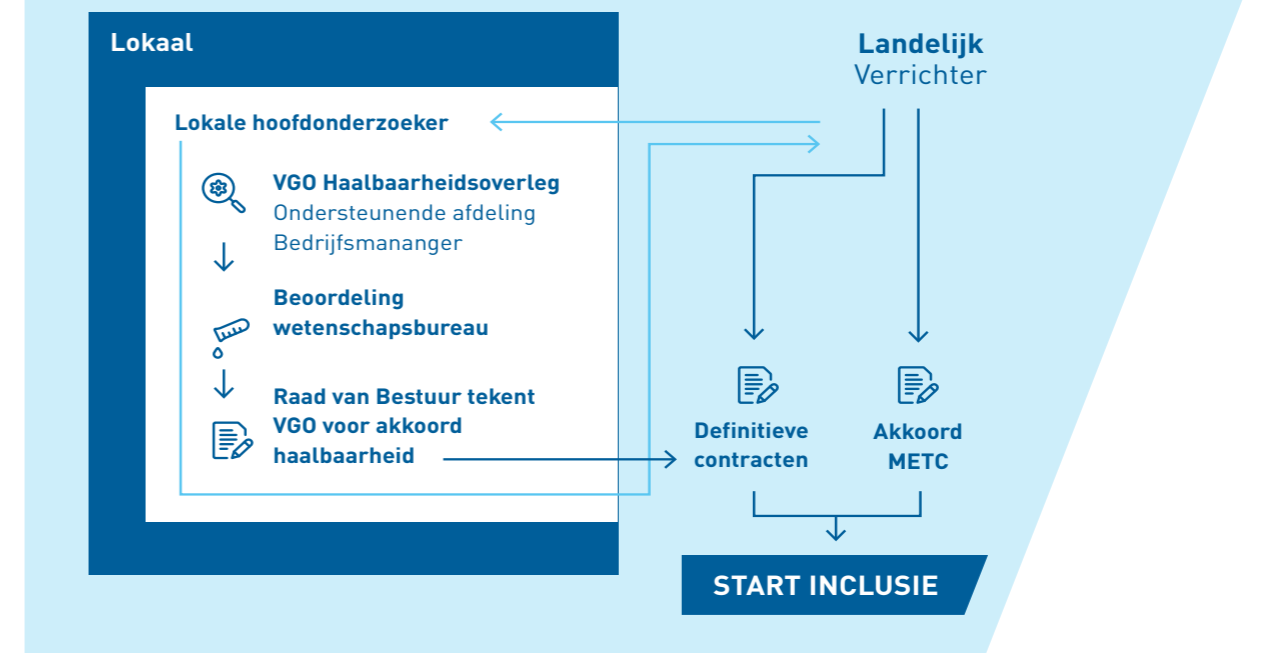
Lokaal

Lokale hoofdonderzoeker

VGO Haalbaarheidsoverleg
Ondersteunende afdeling
Bedrijfsmananger

Beoordeling wetenschapsbureau

Raad van Bestuur tekent VGO voor akkoord haalbaarheid

Landelijk
Verrichter

Definitieve contracten

Akkoord METC

START INCLUSIE